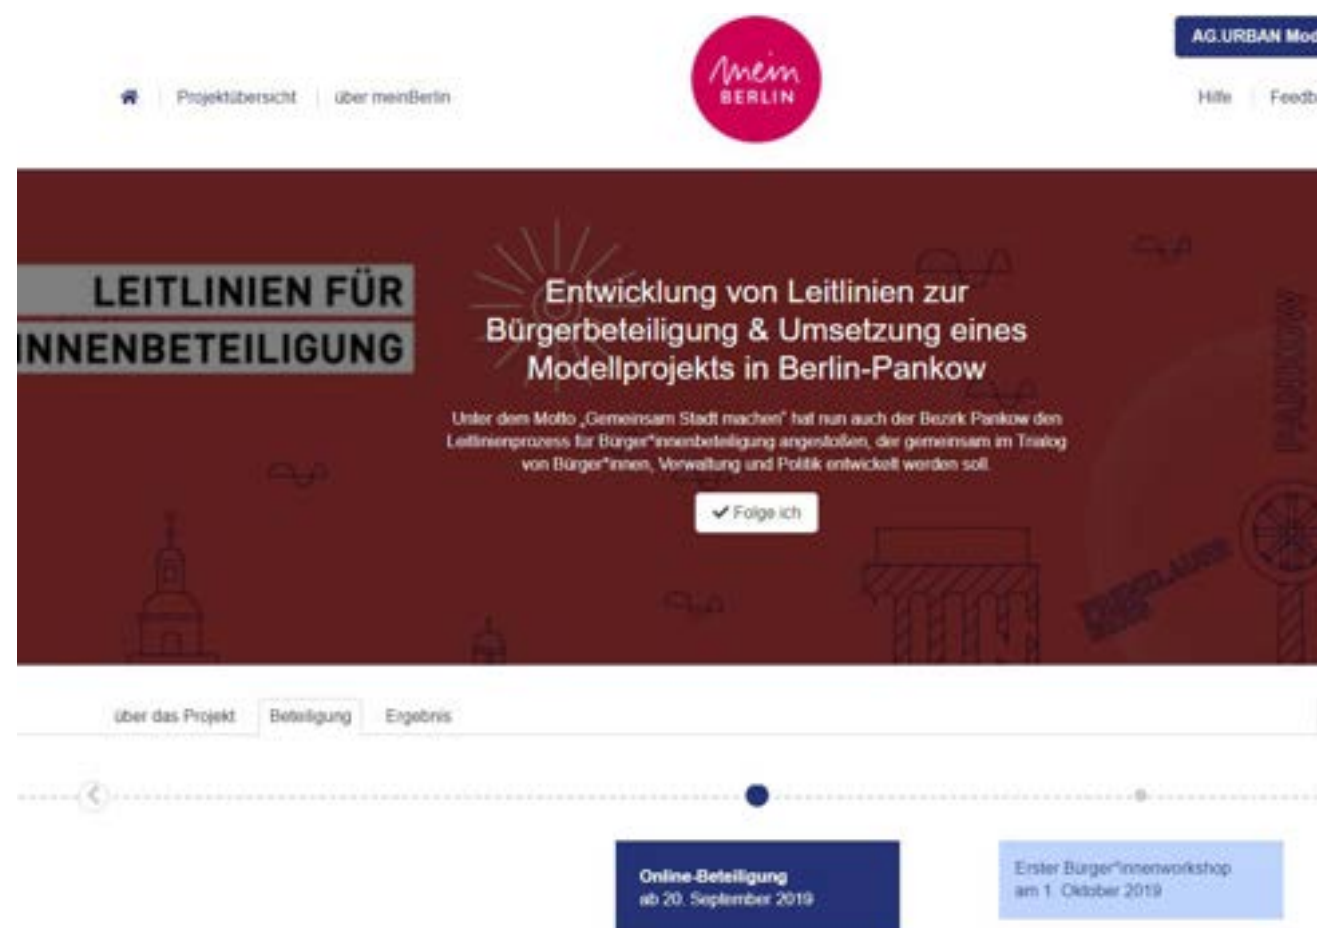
AG.URBAN Mod

Projektübersicht | über meinBerlin

mein BERLIN

Hilfe | Feedb

LEITLINIEN FÜR
INNENBETEILIGUNG

PANKOW

Entwicklung von Leitlinien zur Bürgerbeteiligung & Umsetzung eines Modellprojekts in Berlin-Pankow

Unter dem Motto „Gemeinsam Stadt machen" hat nun auch der Bezirk Pankow den Leitlinienprozess für Bürger*innenbeteiligung angestoßen, der gemeinsam im Trialog von Bürger*innen, Verwaltung und Politik entwickelt werden soll.

✔ Folge ich

über das Projekt | Beteiligung | Ergebnis

Online-Beteiligung
ab 20. September 2019

Erster Bürger*innenworkshop
am 1. Oktober 2019